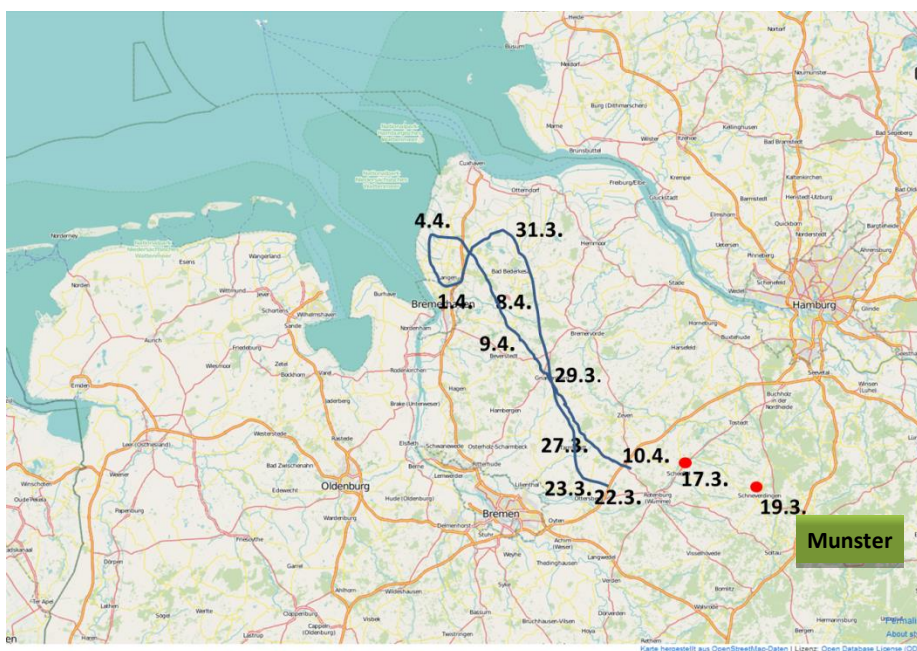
4.4.
31.3.
1.4.
8.4.
9.4.
29.3.
27.3.
10.4.
17.3.
23.3.
22.3.
19.3.
Munster

Heide
Burg (Dithmarschen)
Brunsbüttel
Cuxhaven
Otterndorf
Freiburg/Elbe
Glückstadt
Itzehoe
Kellinghusen
Bad Bramstedt
Barmstedt
Elmshorn
Quickborn
Norderstedt
Uetersen
Pinneberg
Wedel
Hemmoor
Bad Bederkesa
Stade
Buxtehude
Hamburg
Glinde
Seevetal
Buchholz in der Nordheide
Winsen (Luhe)
Tostedt
Bremervörde
Harsefeld
Zeven
Beverstedt
Hagen
Hambergen
Bremerhaven
Langen
Nordenham
Burhave
Wangerland
Esens
Norderney
Wittmund
Jever
Schortens
Wilhelmshaven
Varel
Rodenkirchen
Brake (Unterweser)
Bockhorn
Zetel
Friedeburg
Aurich
Wiesmoor
Emden
Leer (Ostfriesland)
Westerstede
Bad Zwischenahn
Edewecht
Rastede
Oldenburg
Elsfleth
Schwanewede
Osterholz-Scharmbeck
Ritterhude
Lemwerder
Berne
Hude (Oldenburg)
Bremen
Delmenhorst
Lilienthal
Ottersberg
Rotenburg (Wümme)
Scheeßel
Schneverdingen
Soltau
Visselhövede
Achim
Oyten
Weyhe
Stuhr
Syke
Thedinghausen
Langwedel
Verden
Wildeshausen
Harpstedt
Ahlhorn
Cloppenburg
Friesoythe
Papenburg
Rhauderfehn
Westoverledingen
Weener
Dörpen
Sögel
Werlte
Garrel
Cappeln (Oldenburg)
Lastrup
Visbek
Twistringen
Bassum
Bruchhausen-Vilsen
Hoya
Dörverden
Walsrode
Bomlitz
Bergen
Hermannsburg
Bad Segeberg
Henstedt-Ulzburg
Ahrensburg
Bargteheide
Nahe
Kaltenkirchen
Nortorf
Neumünster
Kiel
Heide
Wesselburen
Meldorf
Wilster
Krempe
Karte hergestellt aus OpenStreetMap-Daten | Lizenz: Open Database License (O
Permali
About st